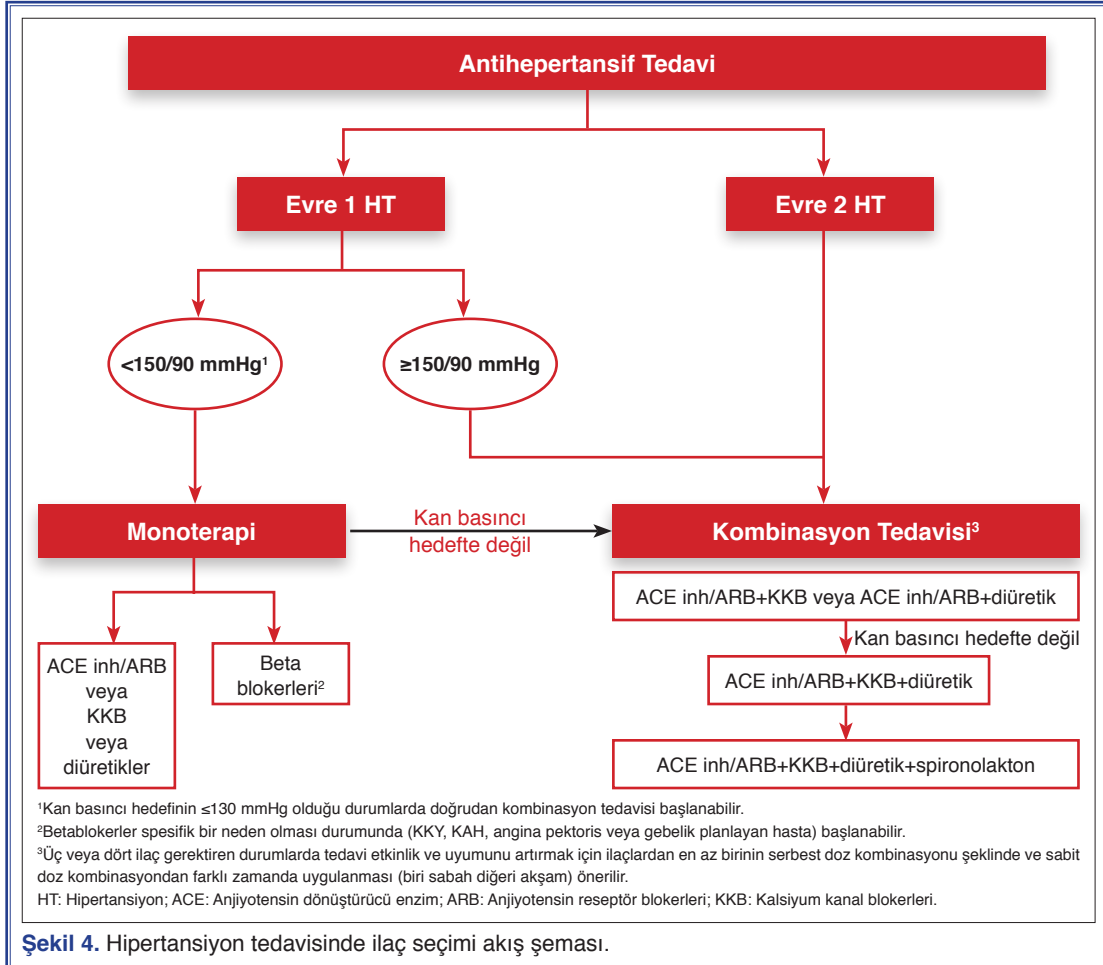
Antihepertansif Tedavi

Evre 1 HT

Evre 2 HT

<150/90 mmHg$^1$

≥150/90 mmHg

Monoterapi

Kan basıncı hedefte değil

Kombinasyon Tedavisi$^3$

ACE inh/ARB+KKB veya ACE inh/ARB+diüretik

Kan basıncı hedefte değil

ACE inh/ARB+KKB+diüretik

ACE inh/ARB+KKB+diüretik+spironolakton

ACE inh/ARB veya KKB veya diüretikler

Beta blokerleri$^2$

$^1$Kan basıncı hedefinin ≤130 mmHg olduğu durumlarda doğrudan kombinasyon tedavisi başlanabilir.

$^2$Betablokerler spesifik bir neden olması durumunda (KKY, KAH, angina pektoris veya gebelik planlayan hasta) başlanabilir.

$^3$Üç veya dört ilaç gerektiren durumlarda tedavi etkinlik ve uyumunu artırmak için ilaçlardan en az birinin serbest doz kombinasyonu şeklinde ve sabit doz kombinasyondan farklı zamanda uygulanması (biri sabah diğeri akşam) önerilir.

HT: Hipertansiyon; ACE: Anjiyotensin dönüştürücü enzim; ARB: Anjiyotensin reseptör blokerleri; KKB: Kalsiyum kanal blokerleri.

Şekil 4. Hipertansiyon tedavisinde ilaç seçimi akış şeması.